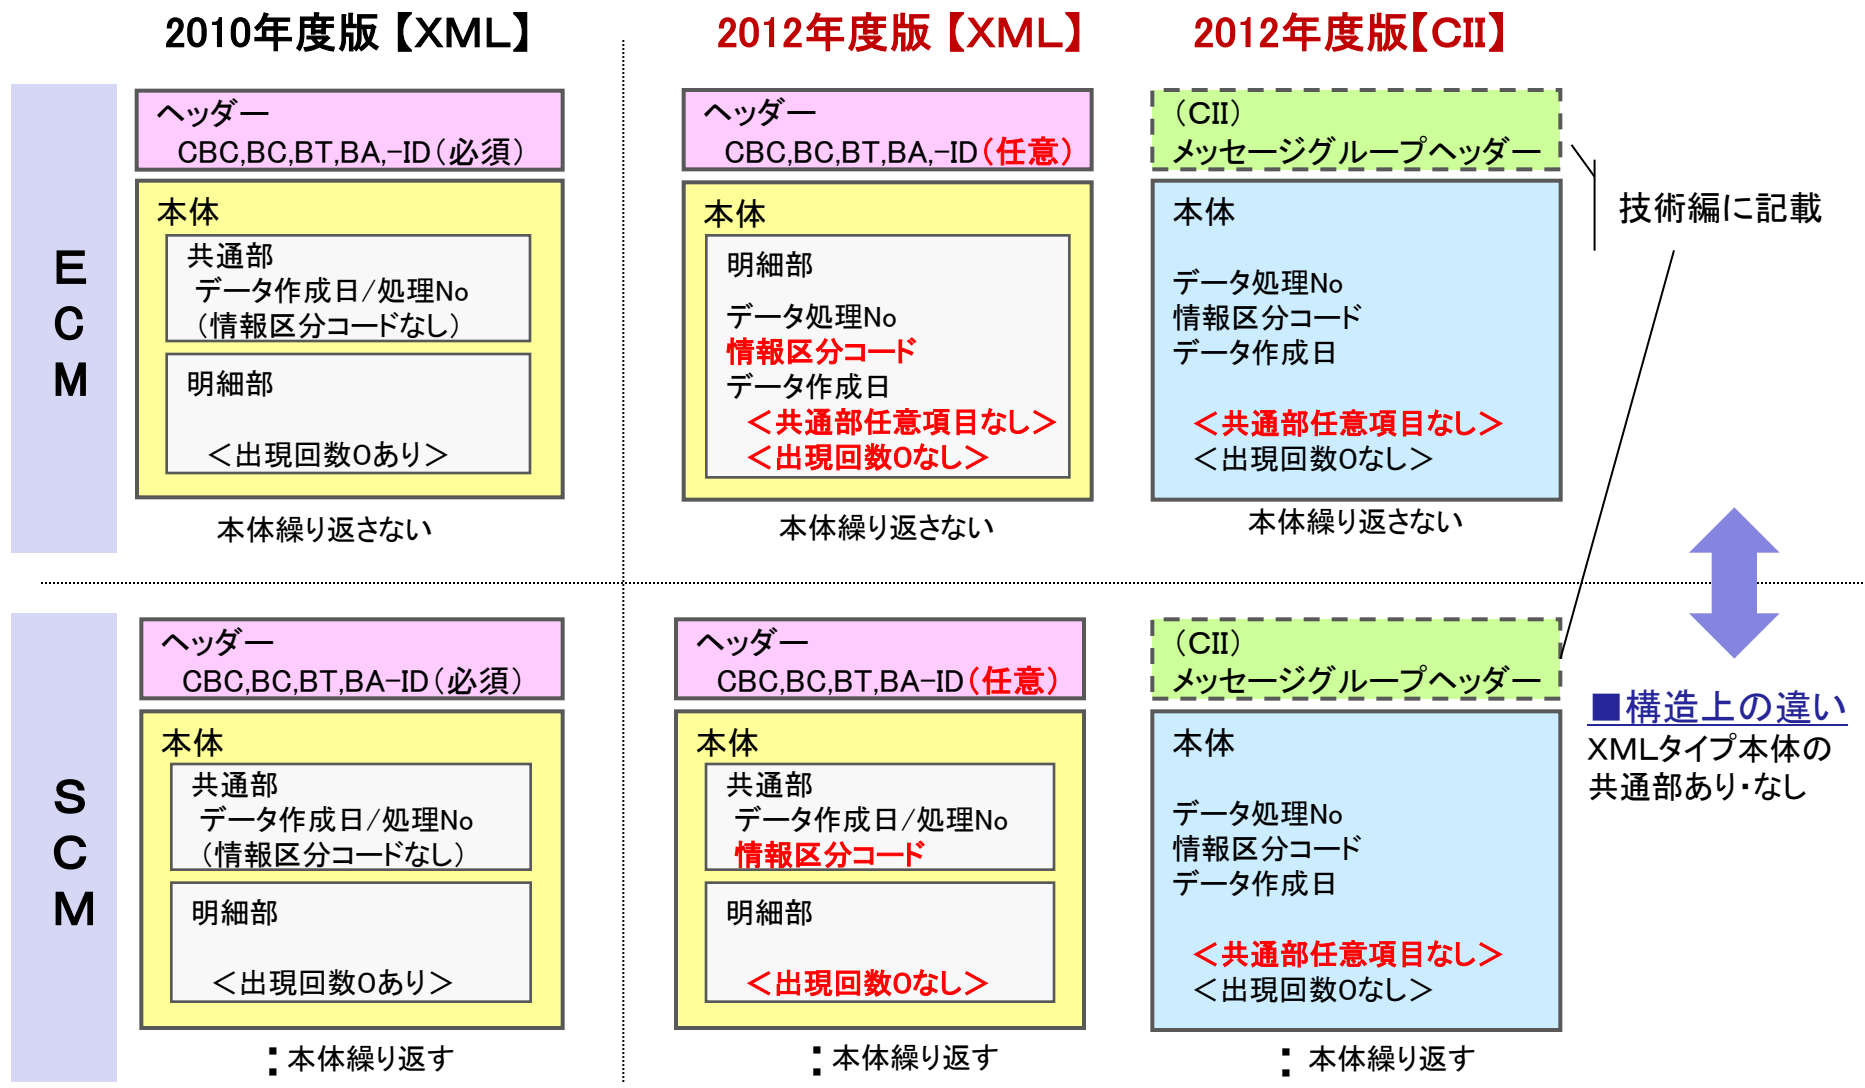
2010年度版【XML】

2012年度版【XML】

2012年度版【CII】

ECM

ヘッダー
CBC,BC,BT,BA,-ID（必須）

本体

共通部
データ作成日/処理No
（情報区分コードなし）

明細部

＜出現回数0あり＞

本体繰り返さない

ヘッダー
CBC,BC,BT,BA,-ID（任意）

本体

明細部

データ処理No
情報区分コード
データ作成日
＜共通部任意項目なし＞
＜出現回数0なし＞

本体繰り返さない

（CII）
メッセージグループヘッダー

技術編に記載

本体

データ処理No
情報区分コード
データ作成日

＜共通部任意項目なし＞
＜出現回数0なし＞

本体繰り返さない

SCM

ヘッダー
CBC,BC,BT,BA-ID（必須）

本体

共通部
データ作成日/処理No
（情報区分コードなし）

明細部

＜出現回数0あり＞

：本体繰り返す

ヘッダー
CBC,BC,BT,BA-ID（任意）

本体

共通部
データ作成日/処理No
情報区分コード

明細部

＜出現回数0なし＞

：本体繰り返す

（CII）
メッセージグループヘッダー

本体

データ処理No
情報区分コード
データ作成日

＜共通部任意項目なし＞
＜出現回数0なし＞

：本体繰り返す

■構造上の違い
XMLタイプ本体の共通部あり・なし